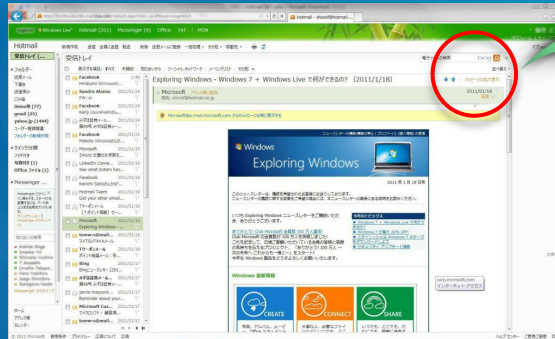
Windows Live™ Hotmail (201) Messenger (0) Office 74F MSN

Hotmail

受信トレイ

Exploring Windows - Windows 7 + Windows Live で何ができるの? (2011/1/18)

Microsoft

2011/01/18

Facebook

Sandra Alonso

Facebook

Microsoft

Facebook

Microsoft

LinkedIn Connec

Facebook

Hotmail Team

Microsoft

Microsoft

Bing

Microsoft

Facebook

Microsoft Co...

Windows

Exploring Windows

Windows 最新情報

CREATE

CONNECT

SHARE

© 2011 Microsoft